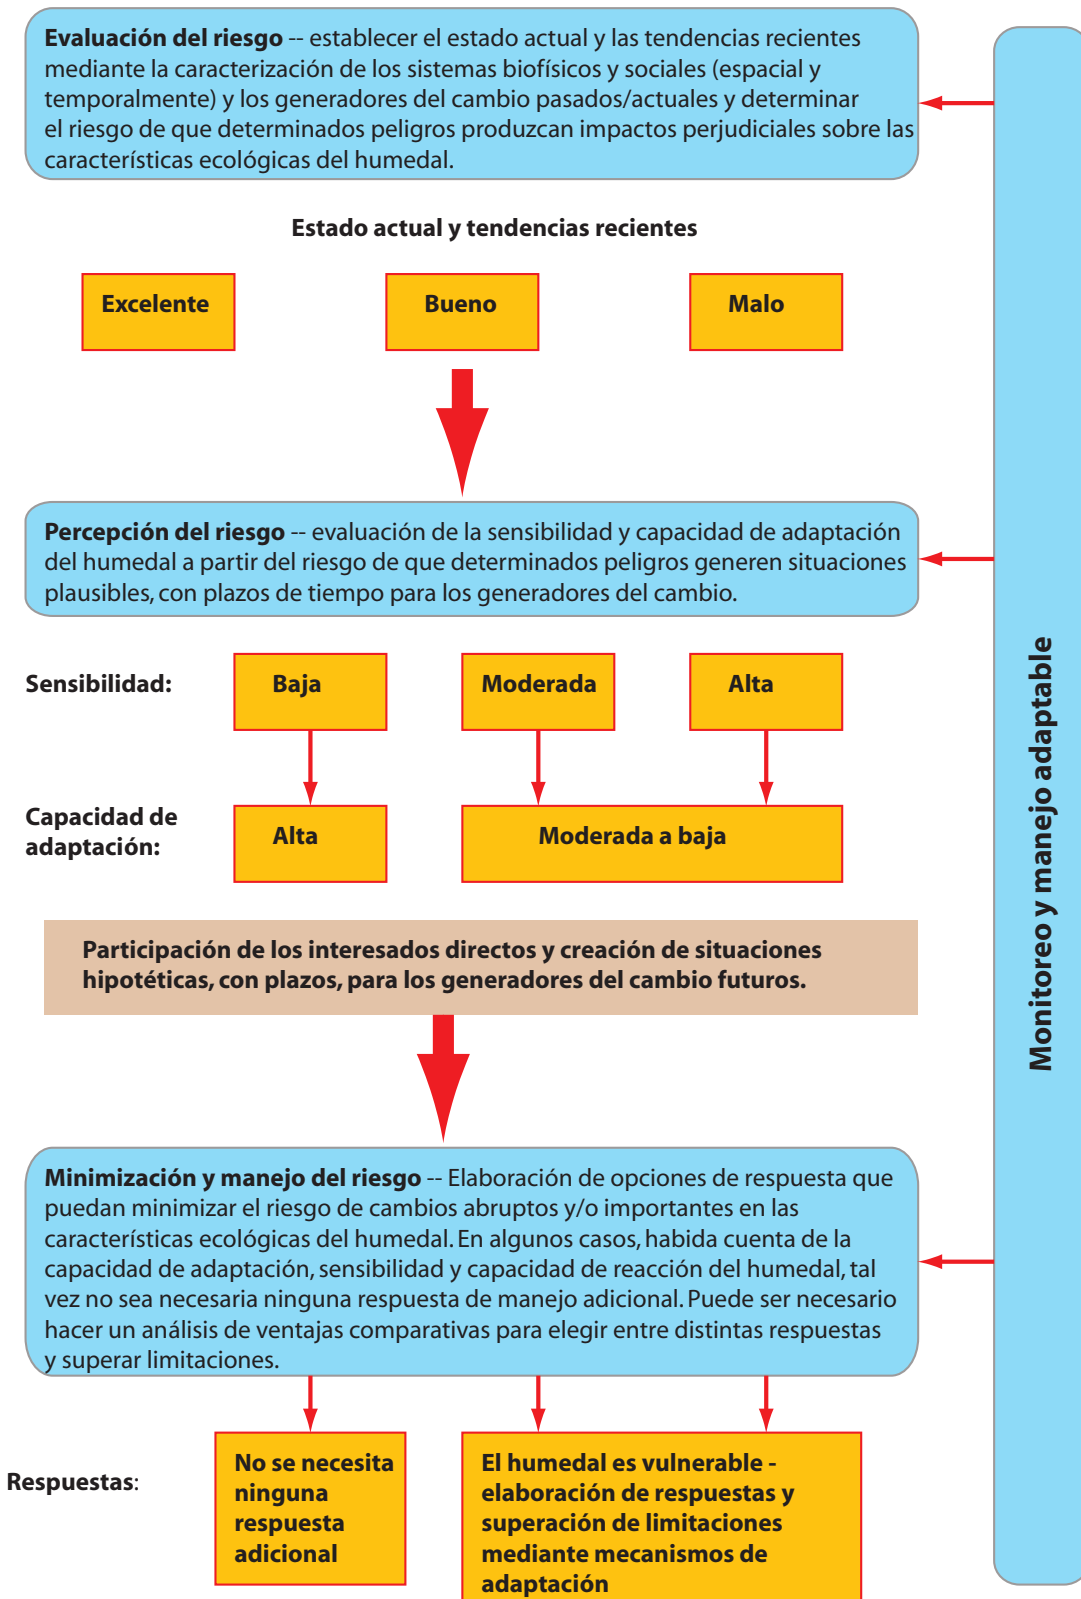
**Evaluación del riesgo** -- establecer el estado actual y las tendencias recientes mediante la caracterización de los sistemas biofísicos y sociales (espacial y temporalmente) y los generadores del cambio pasados/actuales y determinar el riesgo de que determinados peligros produzcan impactos perjudiciales sobre las características ecológicas del humedal.

Estado actual y tendencias recientes

Excelente

Bueno

Malo

**Percepción del riesgo** -- evaluación de la sensibilidad y capacidad de adaptación del humedal a partir del riesgo de que determinados peligros generen situaciones plausibles, con plazos de tiempo para los generadores del cambio.

Sensibilidad:

Baja

Moderada

Alta

Capacidad de adaptación:

Alta

Moderada a baja

Participación de los interesados directos y creación de situaciones hipotéticas, con plazos, para los generadores del cambio futuros.

**Minimización y manejo del riesgo** -- Elaboración de opciones de respuesta que puedan minimizar el riesgo de cambios abruptos y/o importantes en las características ecológicas del humedal. En algunos casos, habida cuenta de la capacidad de adaptación, sensibilidad y capacidad de reacción del humedal, tal vez no sea necesaria ninguna respuesta de manejo adicional. Puede ser necesario hacer un análisis de ventajas comparativas para elegir entre distintas respuestas y superar limitaciones.

Respuestas:

No se necesita ninguna respuesta adicional

El humedal es vulnerable - elaboración de respuestas y superación de limitaciones mediante mecanismos de adaptación

Monitoreo y manejo adaptable